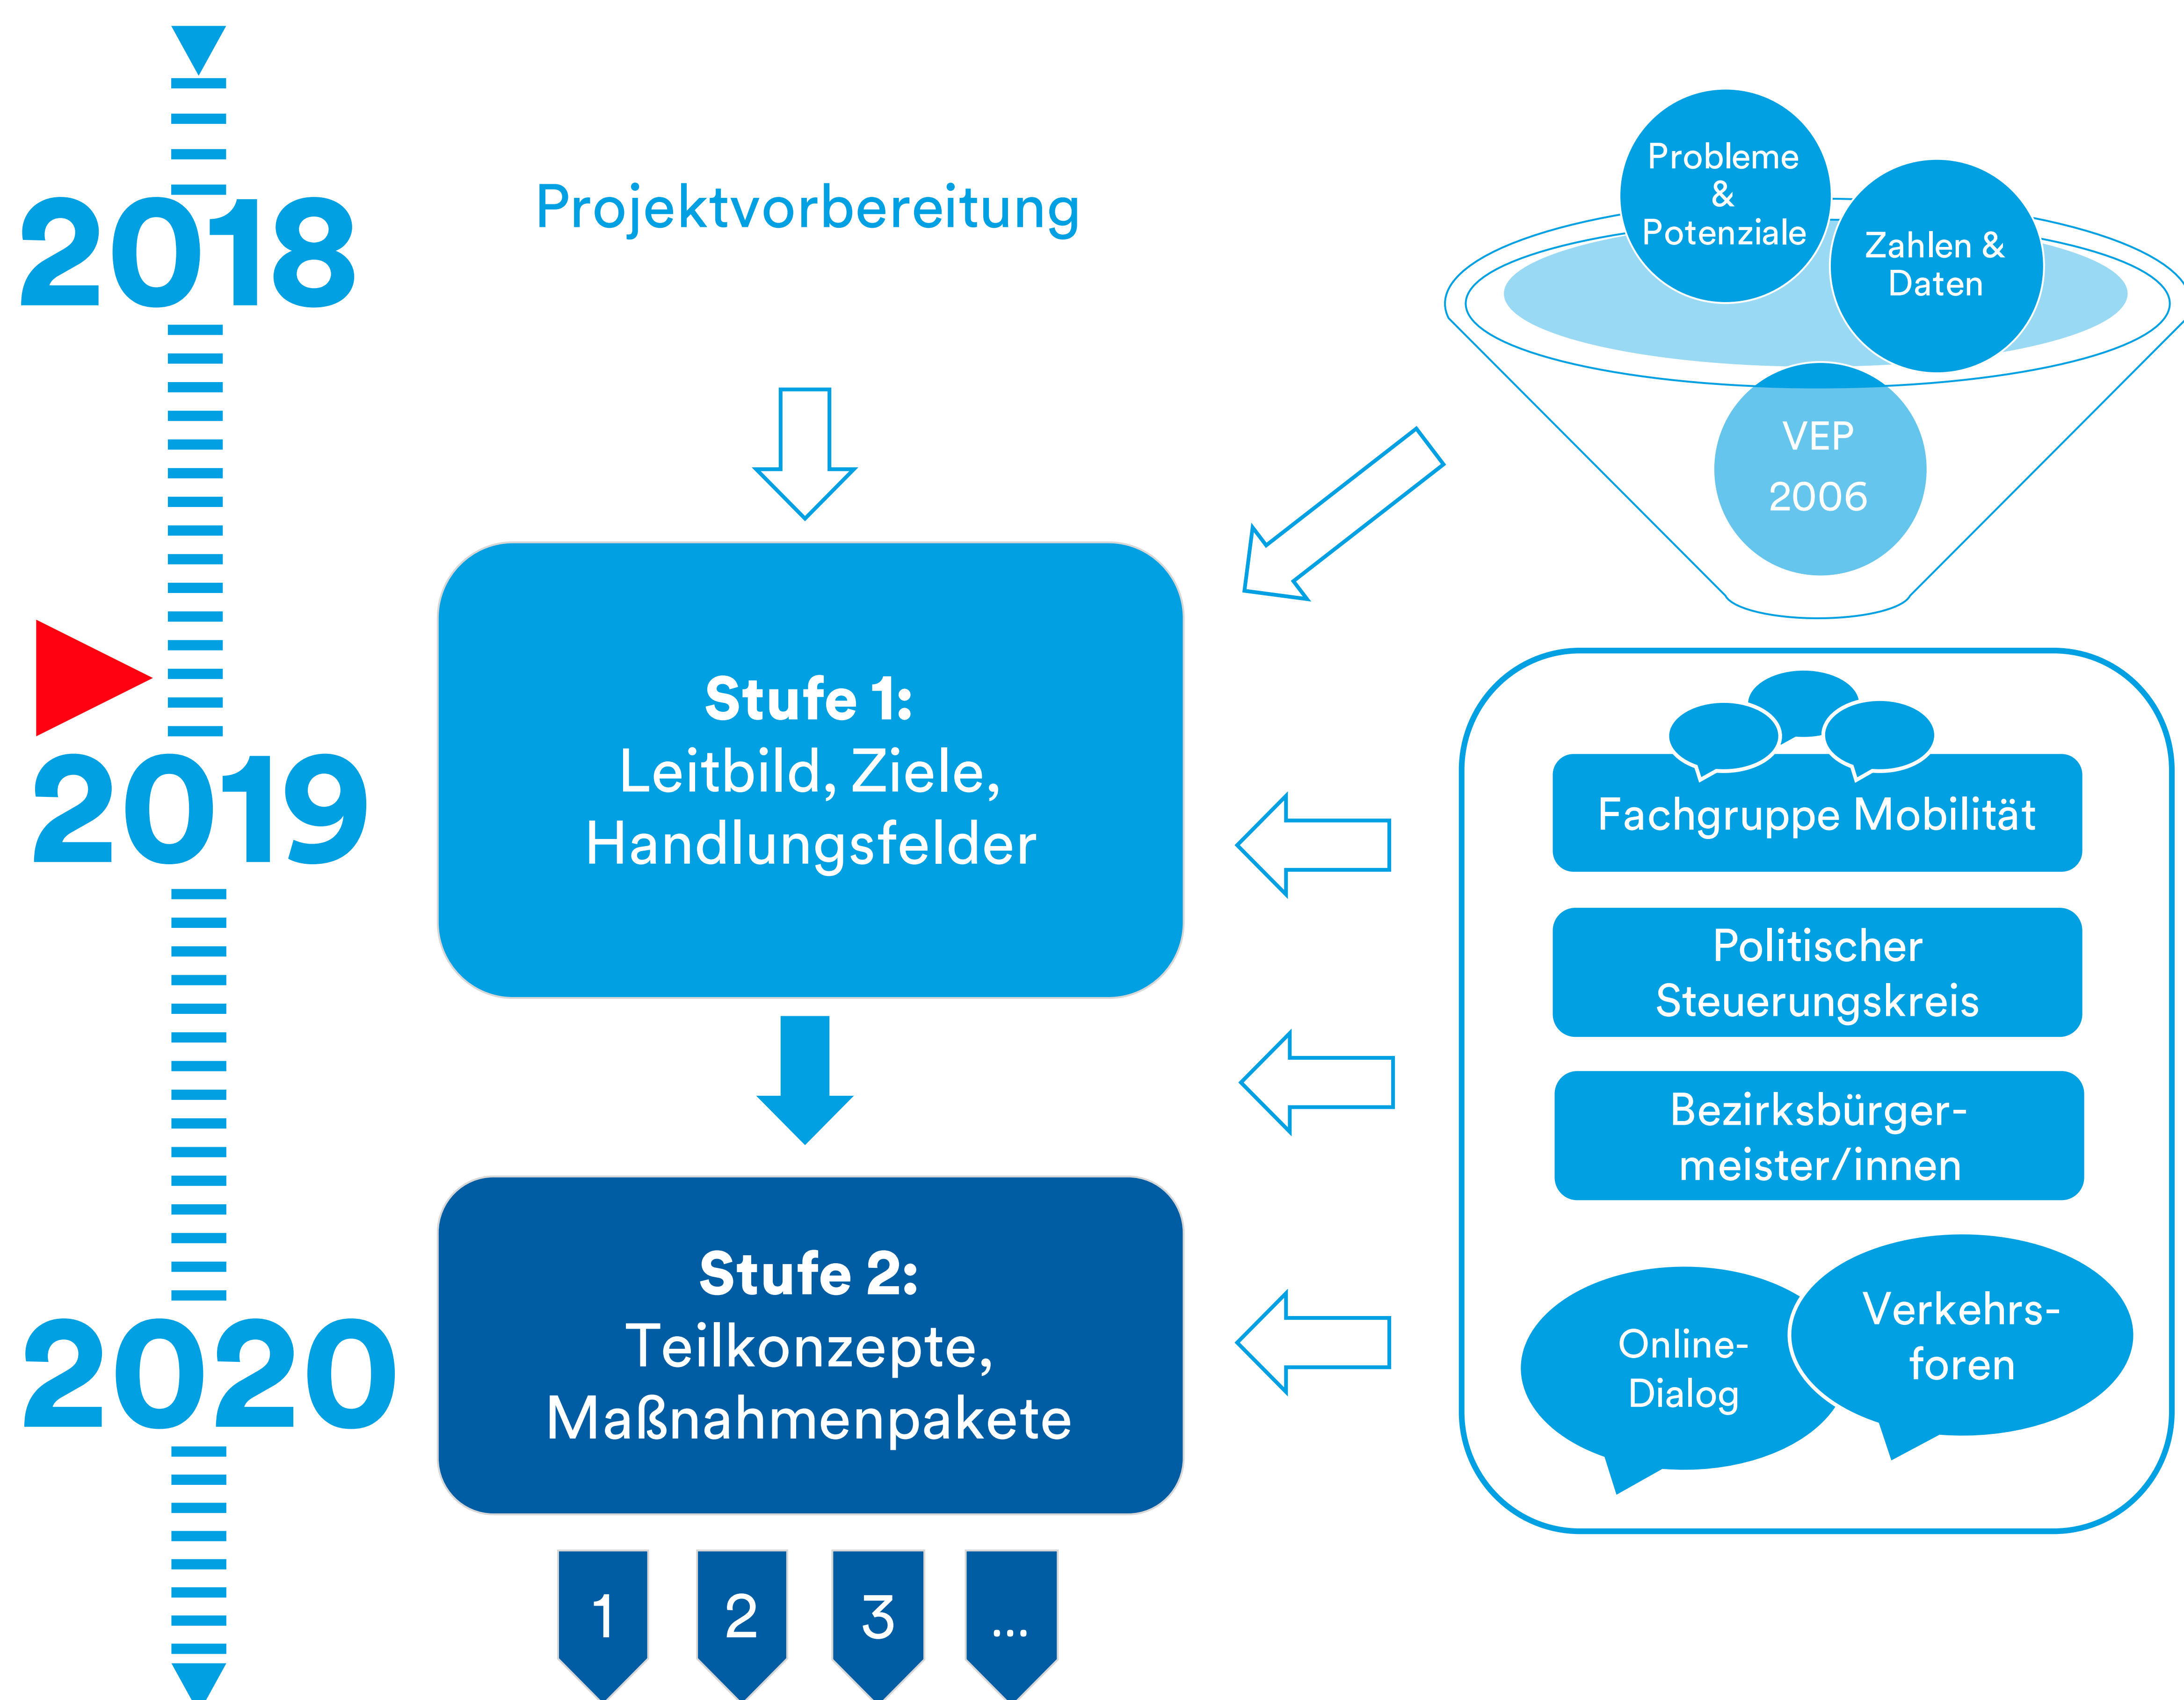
2018

Projektvorbereitung

Probleme & Potenziale

Zahlen & Daten

VEP 2006

Stufe 1:
Leitbild, Ziele, Handlungsfelder

2019

Fachgruppe Mobilität

Politischer Steuerungskreis

Bezirksbürgermeister/innen

Online-Dialog

Verkehrsforen

2020

Stufe 2:
Teilkonzepte, Maßnahmenpakete

1

2

3

...